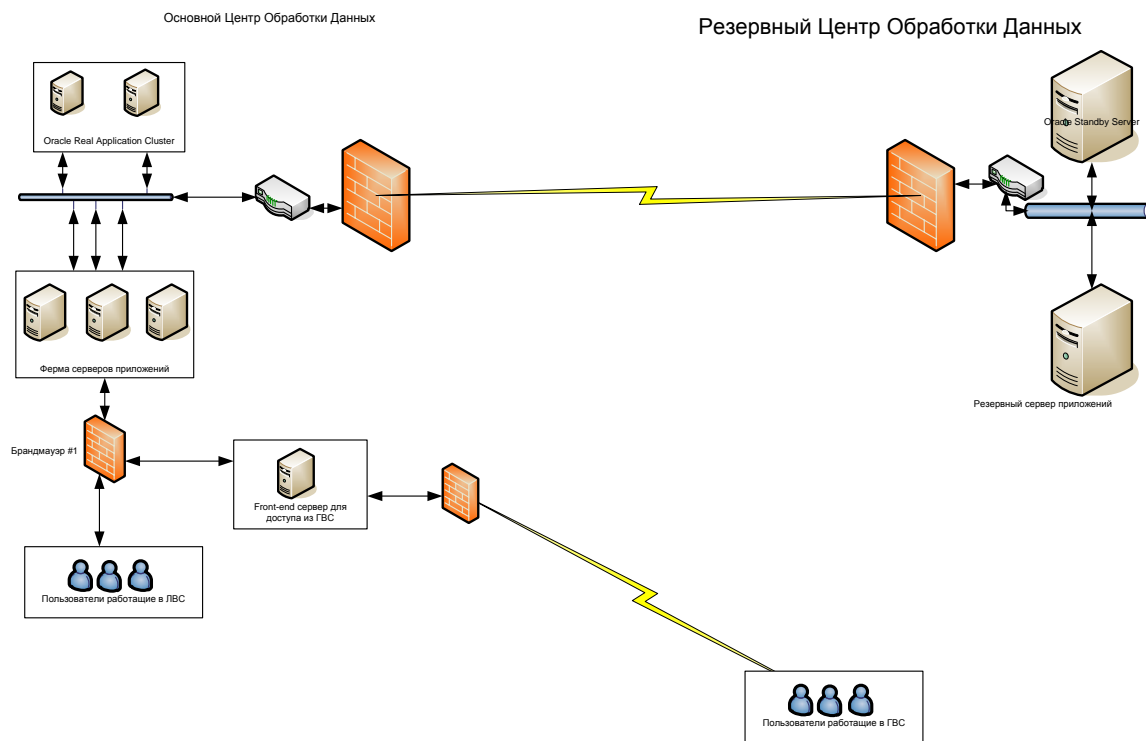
Основной Центр Обработки Данных

Резервный Центр Обработки Данных

Oracle Real Application Cluster

Oracle Standby Server

Ферма серверов приложений

Резервный сервер приложений

Брандмауэр #1

Front-end сервер для доступа из ГВС

Пользователи работащие в ЛВС

Пользователи работащие в ГВС